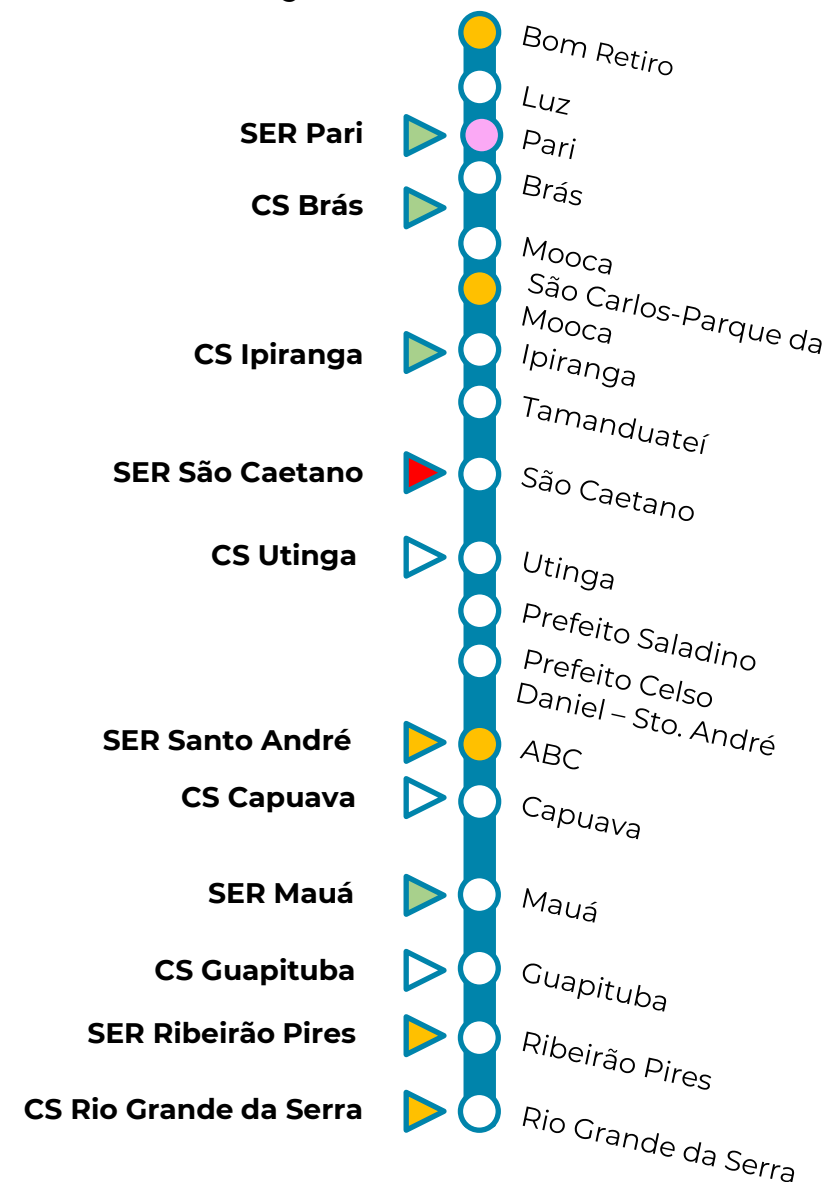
Bom Retiro
Luz
SER Pari
Pari
CS Brás
Brás
Mooca
São Carlos-Parque da Mooca
CS Ipiranga
Ipiranga
Tamanduateí
SER São Caetano
São Caetano
CS Utinga
Utinga
Prefeito Saladino
Prefeito Celso Daniel – Sto. André
SER Santo André
ABC
CS Capuava
Capuava
SER Mauá
Mauá
CS Guapituba
Guapituba
SER Ribeirão Pires
Ribeirão Pires
CS Rio Grande da Serra
Rio Grande da Serra